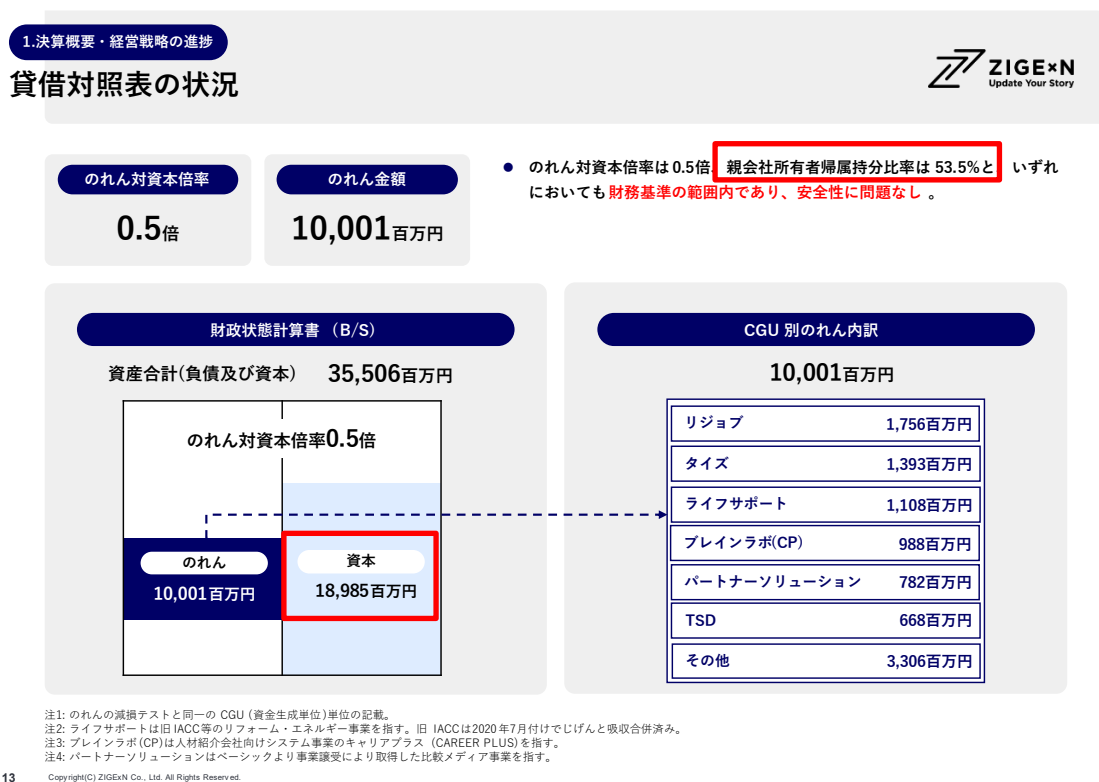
1.決算概要・経営戦略の進捗

貸借対照表の状況

ZIGExN
Update Your Story

のれん対資本倍率

0.5倍

のれん金額

10,001百万円

● のれん対資本倍率は0.5倍、親会社所有者帰属持分比率は 53.5%と いずれにおいても財務基準の範囲内であり、安全性に問題なし 。

財政状態計算書 (B/S)

資産合計(負債及び資本) 35,506百万円

のれん対資本倍率0.5倍

のれん
10,001百万円

資本
18,985百万円

CGU 別のれん内訳

10,001百万円

| リジョブ | 1,756百万円 |
|---|---|
| タイズ | 1,393百万円 |
| ライフサポート | 1,108百万円 |
| ブレインラボ(CP) | 988百万円 |
| パートナーソリューション | 782百万円 |
| TSD | 668百万円 |
| その他 | 3,306百万円 |

注1: のれんの減損テストと同一の CGU (資金生成単位)単位の記載。
注2: ライフサポートは旧 IACC等のリフォーム・エネルギー事業を指す。旧 IACCは2020年7月付けでじげんと吸収合併済み。
注3: ブレインラボ(CP)は人材紹介会社向けシステム事業のキャリアプラス (CAREER PLUS)を指す。
注4: パートナーソリューションはベーシックより事業譲受により取得した比較メディア事業を指す。

13 Copyright(C) ZIGExN Co., Ltd. All Rights Reserved.